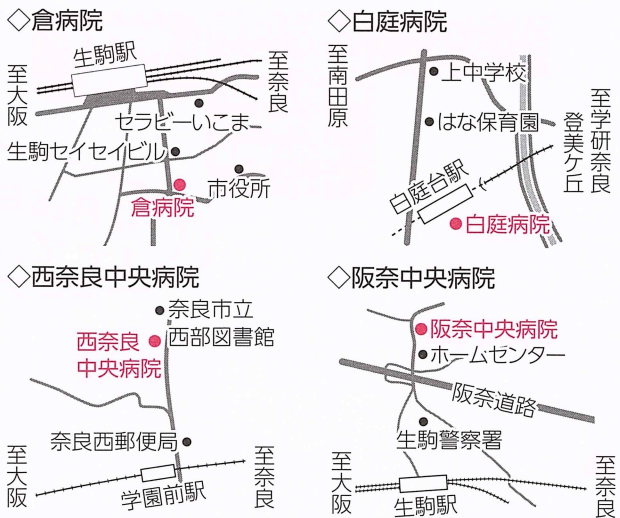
◇倉病院

生駒駅

至大阪

至奈良

セラビーいこま

生駒セイセイビル

市役所

倉病院

◇白庭病院

至南田原

上中学校

はな保育園

至学研奈良登美ケ丘

白庭台駅

白庭病院

◇西奈良中央病院

奈良市立西部図書館

西奈良中央病院

奈良西郵便局

至大阪

至奈良

学園前駅

◇阪奈中央病院

阪奈中央病院

ホームセンター

阪奈道路

生駒警察署

至大阪

至奈良

生駒駅